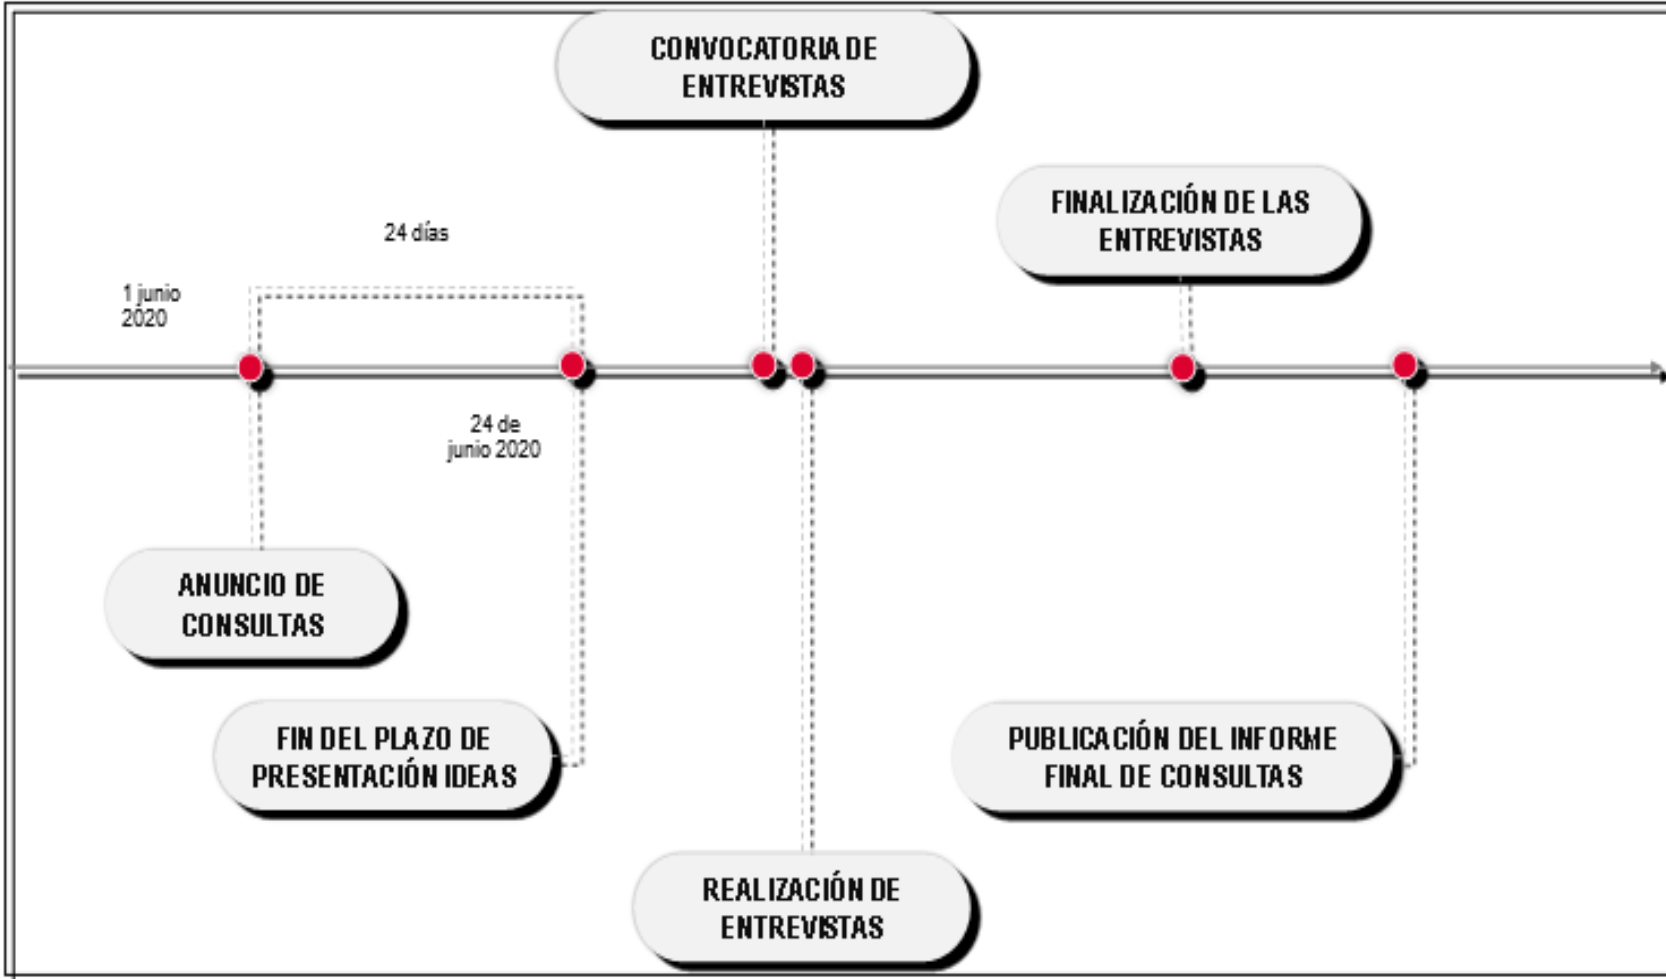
CONVOCATORIA DE ENTREVISTAS

FINALIZACIÓN DE LAS ENTREVISTAS

24 días

1 junio 2020

24 de junio 2020

ANUNCIO DE CONSULTAS

FIN DEL PLAZO DE PRESENTACIÓN IDEAS

REALIZACIÓN DE ENTREVISTAS

PUBLICACIÓN DEL INFORME FINAL DE CONSULTAS